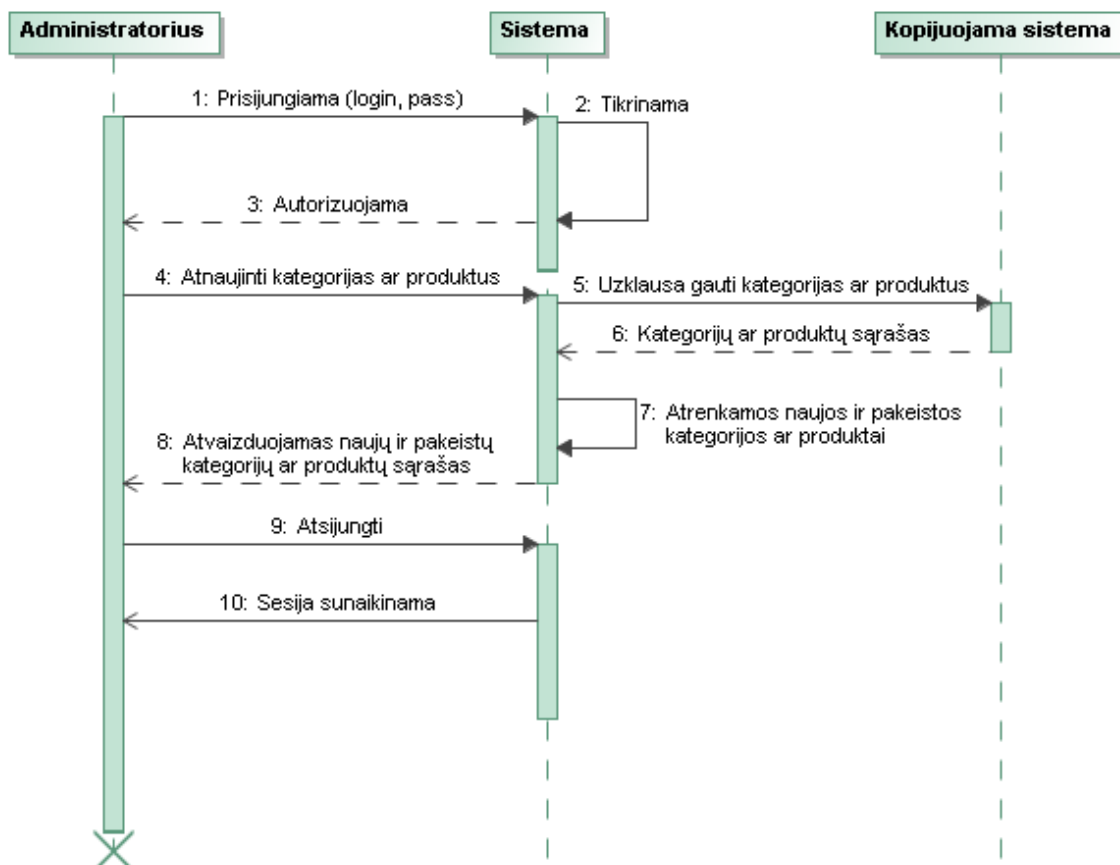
Administratorius

Sistema

Kopijuojama sistema

1: Prisijungiama (login, pass)

2: Tikrinama

3: Autorizuojama

4: Atnaujinti kategorijas ar produktus

5: Uzklausa gauti kategorijas ar produktus

6: Kategorijų ar produktų sąrašas

7: Atrenkamos naujos ir pakeistos kategorijos ar produktai

8: Atvaizduojamas naujų ir pakeistų kategorijų ar produktų sąrašas

9: Atsijungti

10: Sesija sunaikinama